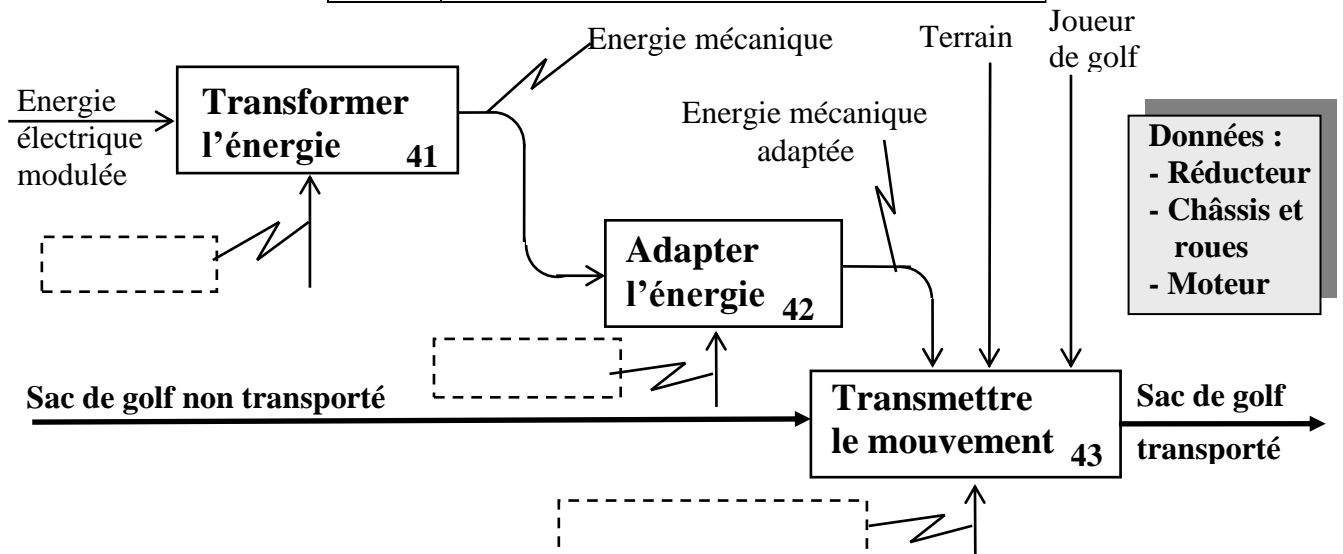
Energie mécanique

Terrain

Joueur de golf

Energie électrique modulée

Transformer l'énergie 41

Energie mécanique adaptée

Données :
- Réducteur
- Châssis et roues
- Moteur

Adapter l'énergie 42

Sac de golf non transporté

Transmettre le mouvement 43

Sac de golf transporté